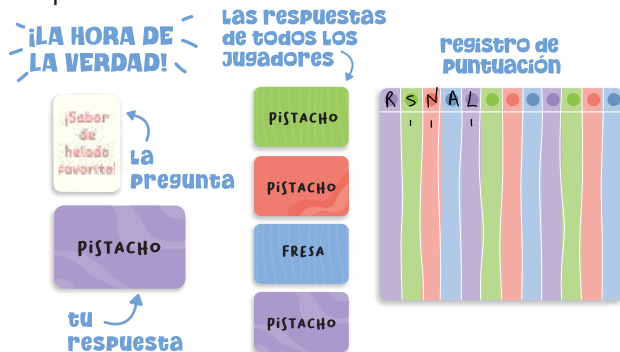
¡LA HORA DE LA VERDAD!

¡Sabor de helado favorito!

la pregunta

PISTACHO

tu respuesta

Las respuestas de todos los jugadores

PISTACHO

PISTACHO

FRESA

PISTACHO

registro de puntuación

| R | S | N | A | L | | | | | | | |
|---|---|---|---|---|---|---|---|---|---|---|---|
| | I | I | | I | | | | | | | |